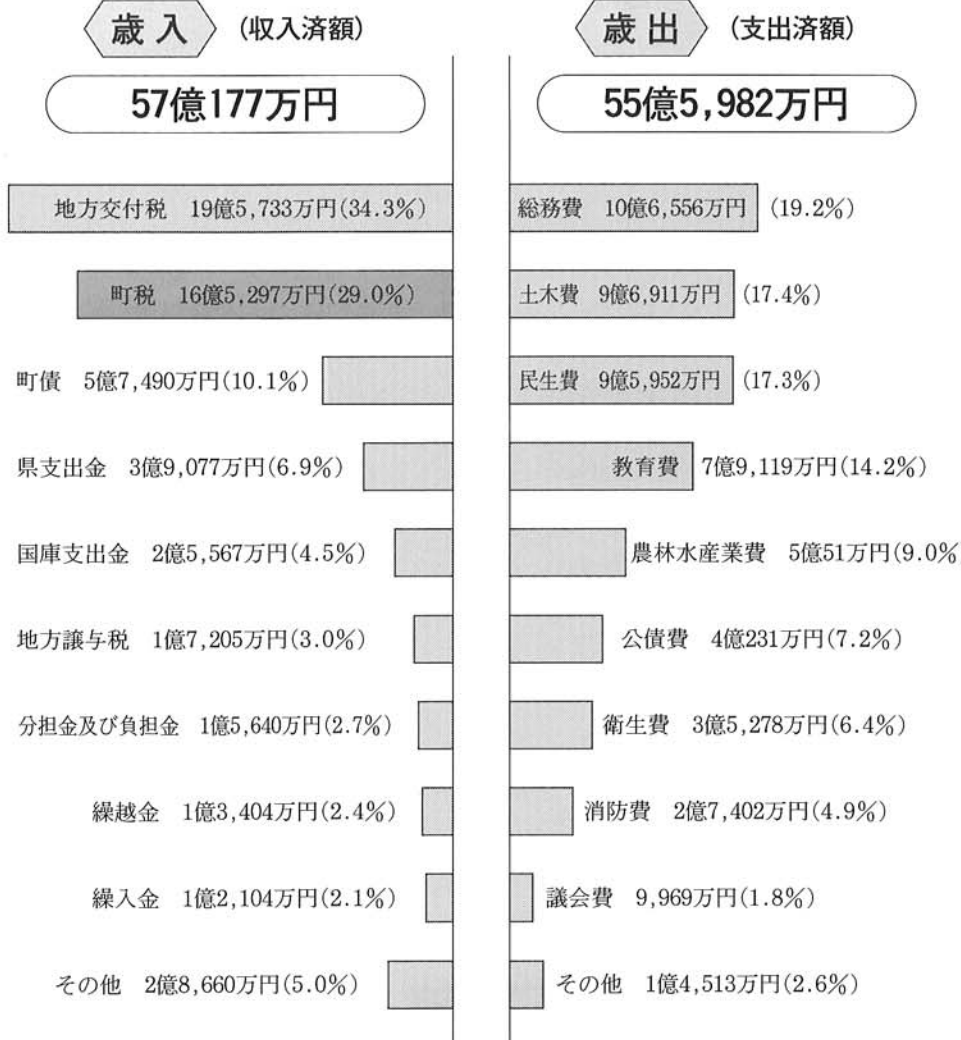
歳入 (収入済額)

57億177万円

地方交付税 19億5,733万円(34.3%)

町税 16億5,297万円(29.0%)

町債 5億7,490万円(10.1%)

県支出金 3億9,077万円(6.9%)

国庫支出金 2億5,567万円(4.5%)

地方譲与税 1億7,205万円(3.0%)

分担金及び負担金 1億5,640万円(2.7%)

繰越金 1億3,404万円(2.4%)

繰入金 1億2,104万円(2.1%)

その他 2億8,660万円(5.0%)

歳出 (支出済額)

55億5,982万円

総務費 10億6,556万円 (19.2%)

土木費 9億6,911万円 (17.4%)

民生費 9億5,952万円 (17.3%)

教育費 7億9,119万円(14.2%)

農林水産業費 5億51万円(9.0%

公債費 4億231万円(7.2%)

衛生費 3億5,278万円(6.4%)

消防費 2億7,402万円(4.9%)

議会費 9,969万円(1.8%)

その他 1億4,513万円(2.6%)